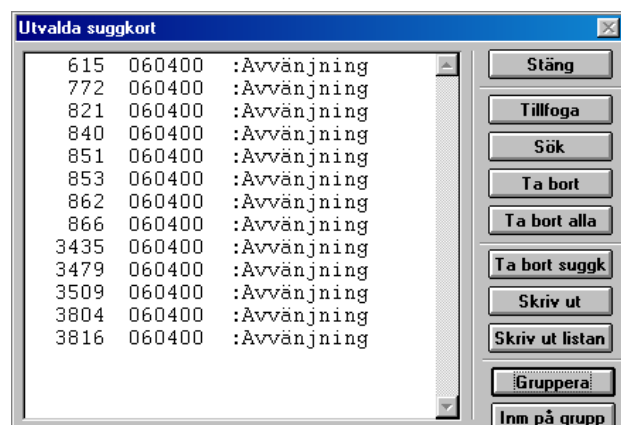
Utvalda suggkort

| | | |
|---|---|---|
| 615 | 060400 | :Avvänjning |
| 772 | 060400 | :Avvänjning |
| 821 | 060400 | :Avvänjning |
| 840 | 060400 | :Avvänjning |
| 851 | 060400 | :Avvänjning |
| 853 | 060400 | :Avvänjning |
| 862 | 060400 | :Avvänjning |
| 866 | 060400 | :Avvänjning |
| 3435 | 060400 | :Avvänjning |
| 3479 | 060400 | :Avvänjning |
| 3509 | 060400 | :Avvänjning |
| 3804 | 060400 | :Avvänjning |
| 3816 | 060400 | :Avvänjning |

Stäng
Tillfoga
Sök
Ta bort
Ta bort alla
Ta bort suggk
Skriv ut
Skriv ut listan
Gruppera
Inm på grupp